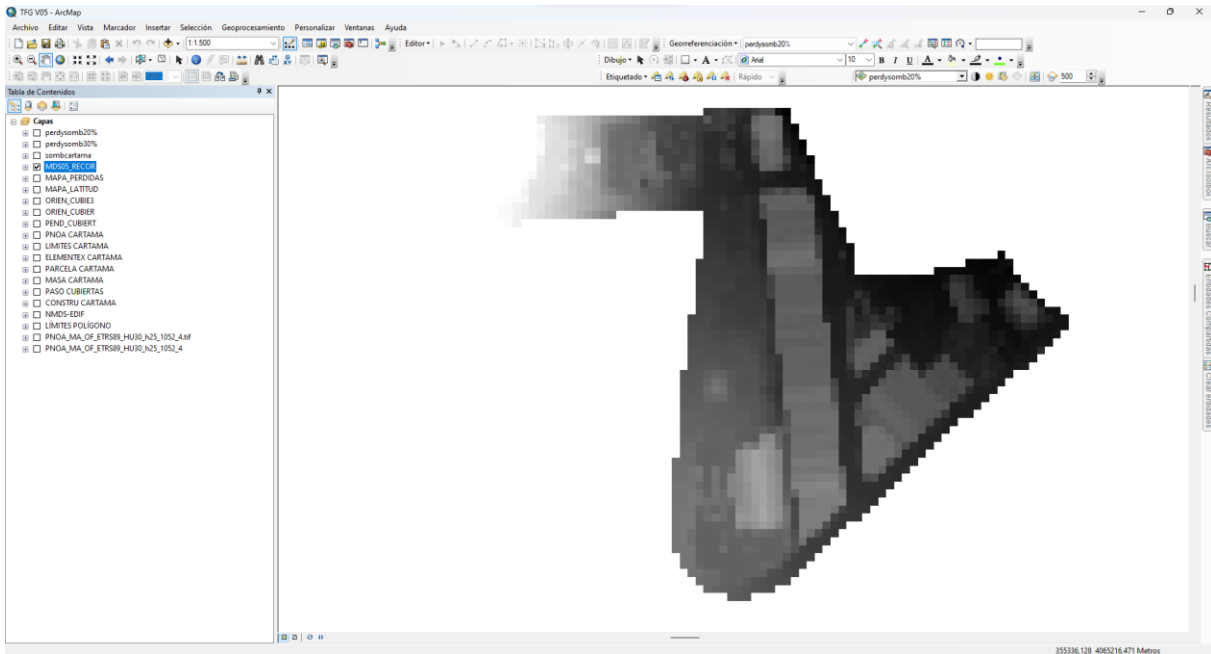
TFG V05 - ArcMap

Archivo Editar Vista Marcador Insertar Selección Geoprocesamiento Personalizar Ventanas Ayuda

1:1.500

Editor▾

Georreferenciación▾ perdysomb20%

Dibujo▾ Arial 10 B I U A

Etiquetado▾ Rápido

perdysomb20% 500

Tabla de Contenidos

Capas
perdysomb20%
perdysomb30%
sombcartama
MDS05_RECOR
MAPA_PERDIDAS
MAPA_LATITUD
ORIEN_CUBIE3
ORIEN_CUBIER
PEND_CUBIERT
PNOA CARTAMA
LIMITES CARTAMA
ELEMENTEX CARTAMA
PARCELA CARTAMA
MASA CARTAMA
PASO CUBIERTAS
CONSTRU CARTAMA
NMDS-EDIF
LÍMITES POLÍGONO
PNOA_MA_OF_ETRS89_HU30_h25_1052_4.tif
PNOA_MA_OF_ETRS89_HU30_h25_1052_4

Resultados
Catálogo
Buscar
Entidades Compartidas
Crear entidades

355336,128 4065216,471 Metros